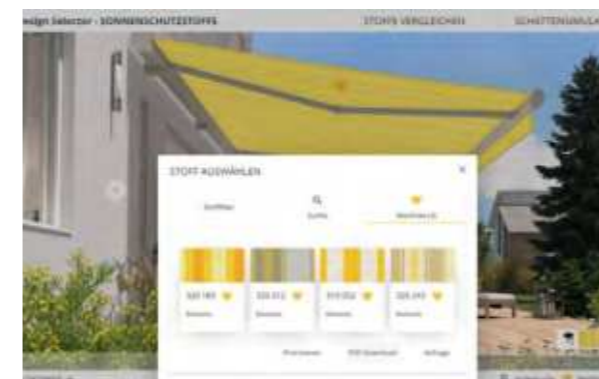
esign Selector - SONNENSCHUTZSTOFFE

STOFFE VERGLEICHEN

SCHATTENSIMULA

STOFF AUSWÄHLEN

×

Stofftyp

Suche

Merkliste (4)

320 183

Kollektion

325 072

Kollektion

313 052

Kollektion

325 243

Kollektion

Preisliste

PDF Download

Anfrage